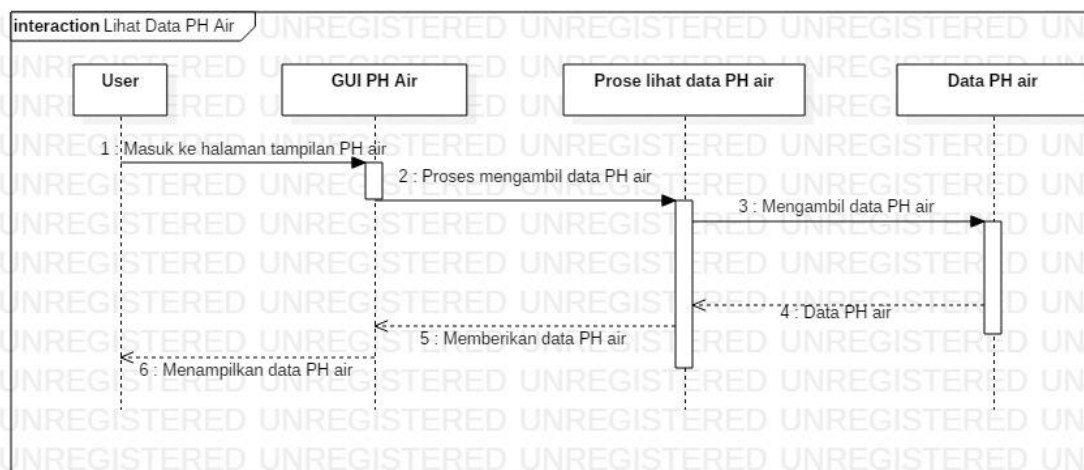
interaction Lihat Data PH Air

User

GUI PH Air

Prose lihat data PH air

Data PH air

1 : Masuk ke halaman tampilan PH air

2 : Proses mengambil data PH air

3 : Mengambil data PH air

4 : Data PH air

5 : Memberikan data PH air

6 : Menampilkan data PH air

UNREGISTERED UNREGISTERED UNREGISTERED UNREGISTERED UN